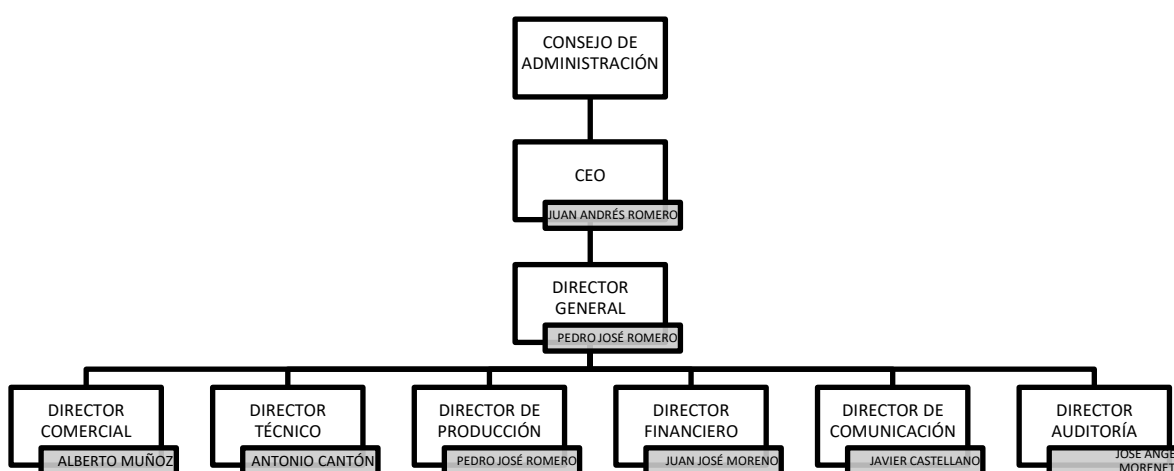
CONSEJO DE ADMINISTRACIÓN

CEO

JUAN ANDRÉS ROMERO

DIRECTOR GENERAL

PEDRO JOSÉ ROMERO

DIRECTOR COMERCIAL

ALBERTO MUÑOZ

DIRECTOR TÉCNICO

ANTONIO CANTÓN

DIRECTOR DE PRODUCCIÓN

PEDRO JOSÉ ROMERO

DIRECTOR FINANCIERO

JUAN JOSÉ MORENO

DIRECTOR DE COMUNICACIÓN

JAVIER CASTELLANO

DIRECTOR AUDITORÍA

JOSÉ ANGE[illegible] MORENE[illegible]